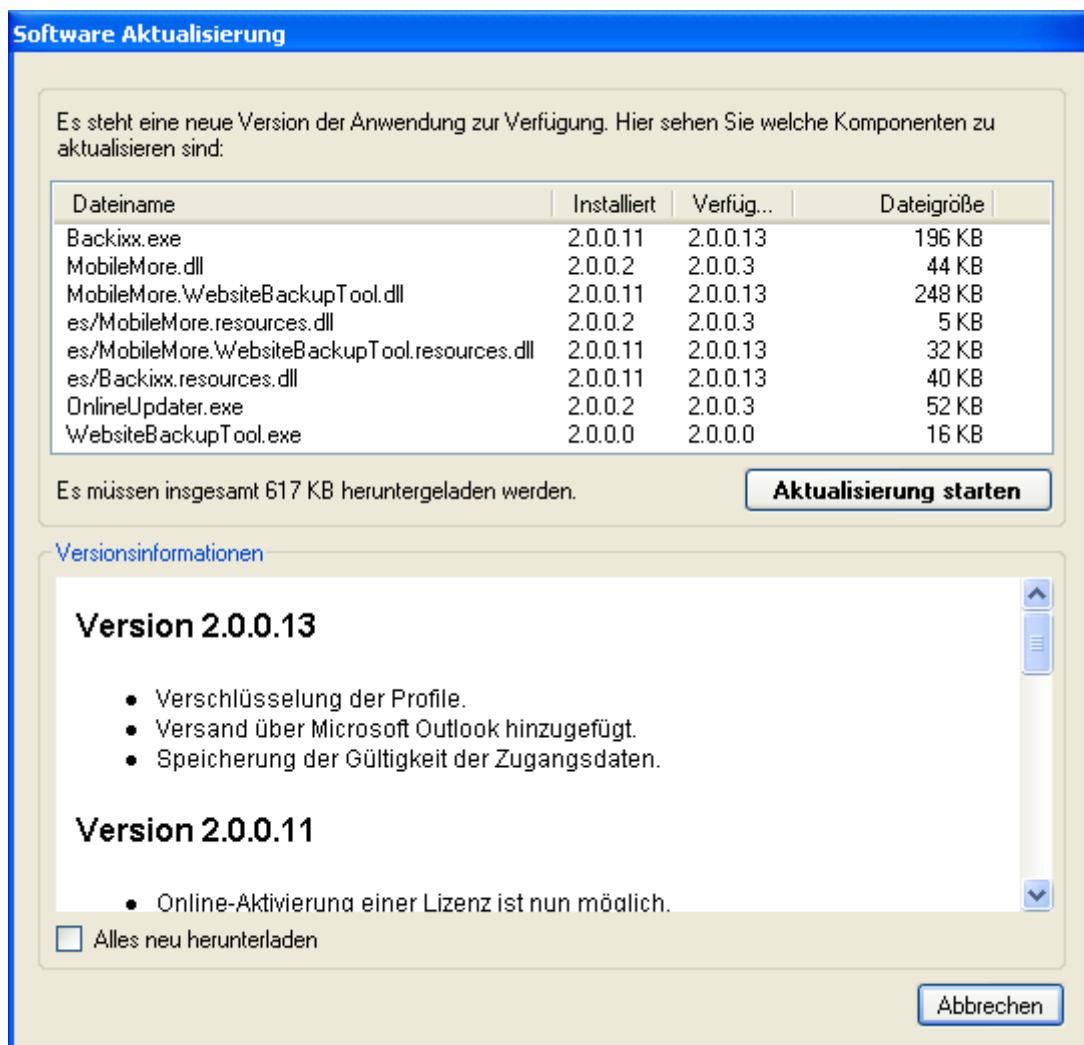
Software Aktualisierung

Es steht eine neue Version der Anwendung zur Verfügung. Hier sehen Sie welche Komponenten zu aktualisieren sind:

| Dateiname | Installiert | Verfüg... | Dateigröße |
|---|---|---|---|
| Backixx.exe | 2.0.0.11 | 2.0.0.13 | 196 KB |
| MobileMore.dll | 2.0.0.2 | 2.0.0.3 | 44 KB |
| MobileMore.WebsiteBackupTool.dll | 2.0.0.11 | 2.0.0.13 | 248 KB |
| es/MobileMore.resources.dll | 2.0.0.2 | 2.0.0.3 | 5 KB |
| es/MobileMore.WebsiteBackupTool.resources.dll | 2.0.0.11 | 2.0.0.13 | 32 KB |
| es/Backixx.resources.dll | 2.0.0.11 | 2.0.0.13 | 40 KB |
| OnlineUpdater.exe | 2.0.0.2 | 2.0.0.3 | 52 KB |
| WebsiteBackupTool.exe | 2.0.0.0 | 2.0.0.0 | 16 KB |

Es müssen insgesamt 617 KB heruntergeladen werden.

Aktualisierung starten

Versionsinformationen

Version 2.0.0.13

- Verschlüsselung der Profile.
- Versand über Microsoft Outlook hinzugefügt.
- Speicherung der Gültigkeit der Zugangsdaten.

Version 2.0.0.11

- Online-Aktivierung einer Lizenz ist nun möglich.

Alles neu herunterladen

Abbrechen